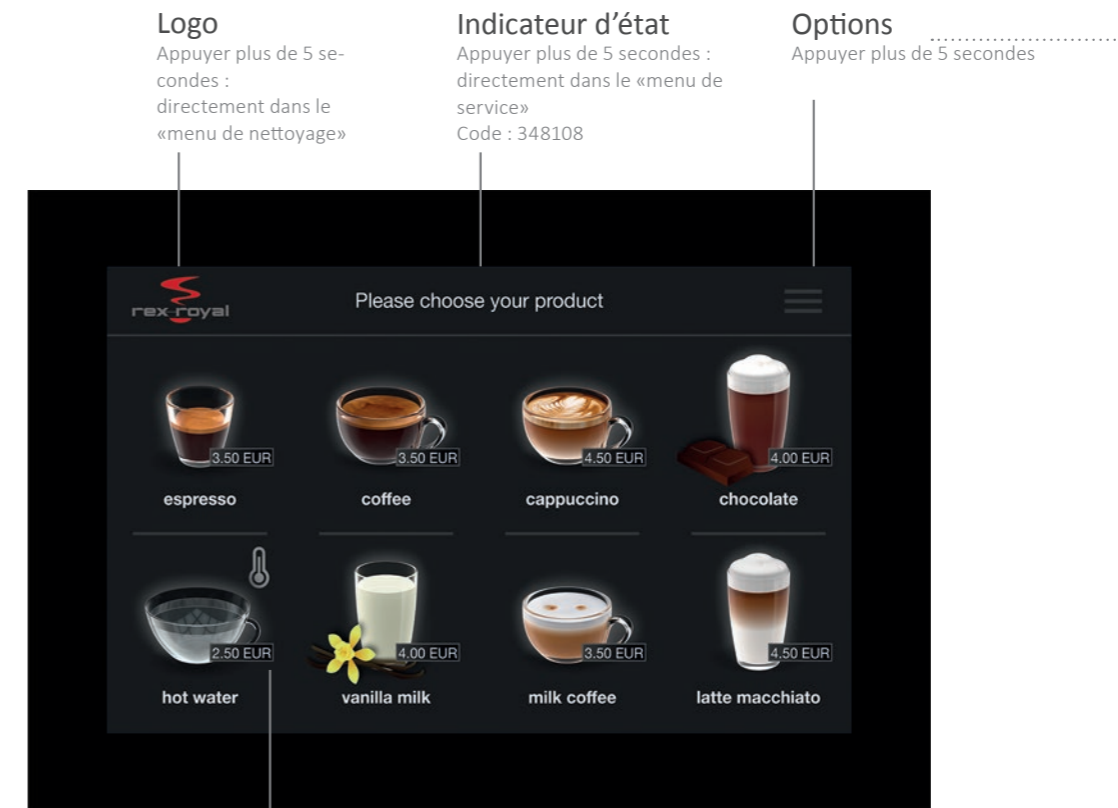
Logo
Appuyer plus de 5 secondes :
directement dans le «menu de nettoyage»

Indicateur d’état
Appuyer plus de 5 secondes : directement dans le «menu de service»
Code : 348108

Options
Appuyer plus de 5 secondes

rex-royal

Please choose your product

3.50 EUR
espresso

3.50 EUR
coffee

4.50 EUR
cappuccino

4.00 EUR
chocolate

2.50 EUR
hot water

4.00 EUR
vanilla milk

3.50 EUR
milk coffee

4.50 EUR
latte macchiato